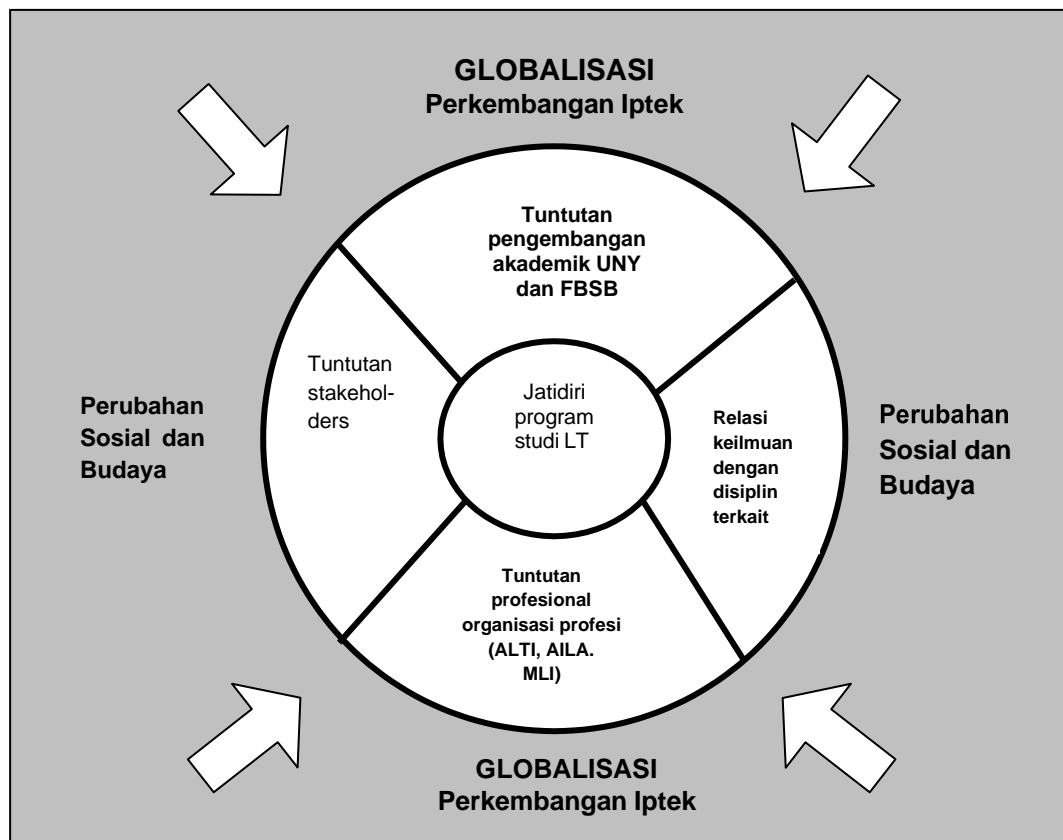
GLOBALISASI
Perkembangan Iptek

Tuntutan pengembangan akademik UNY dan FBSB

Perubahan Sosial dan Budaya

Tuntutan stakeholders

Jatidiri program studi LT

Relasi keilmuan dengan disiplin terkait

Perubahan Sosial dan Budaya

Tuntutan profesional organisasi profesi (ALTI, AILA. MLI)

GLOBALISASI
Perkembangan Iptek